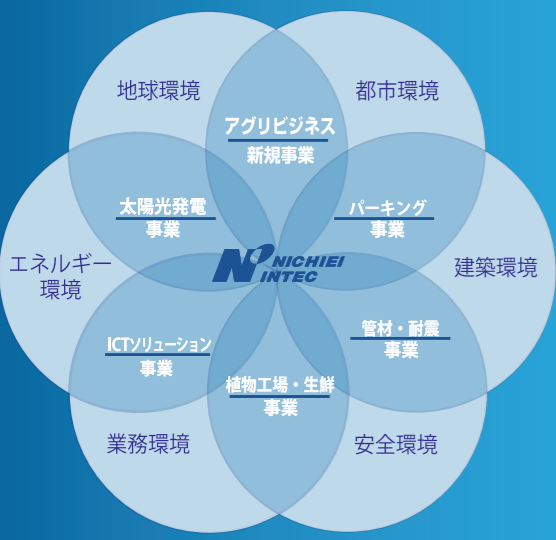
地球環境

都市環境

アグリビジネス
新規事業

太陽光発電
事業

パーキング
事業

エネルギー
環境

NICHIEI
INTEC

建築環境

ICTソリューション
事業

管材・耐震
事業

植物工場・生鮮
事業

業務環境

安全環境